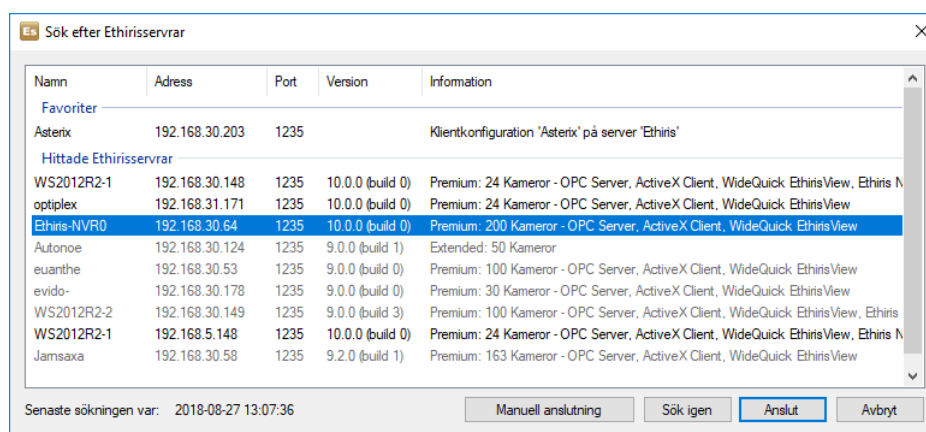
Es Sök efter Ethirisservrar

| Namn | Adress | Port | Version | Information |
|---|---|---|---|---|
| Favoriter | | | | |
| Asterix | 192.168.30.203 | 1235 | | Klientkonfiguration 'Asterix' på server 'Ethiris' |
| Hittade Ethirisservrar | | | | |
| WS2012R2-1 | 192.168.30.148 | 1235 | 10.0.0 (build 0) | Premium: 24 Kameror - OPC Server, ActiveX Client, WideQuick EthirisView, Ethiris N |
| optiplex | 192.168.31.171 | 1235 | 10.0.0 (build 0) | Premium: 24 Kameror - OPC Server, ActiveX Client, WideQuick EthirisView |
| Ethiris-NVR0 | 192.168.30.64 | 1235 | 10.0.0 (build 0) | Premium: 200 Kameror - OPC Server, ActiveX Client, WideQuick EthirisView |
| Autonoe | 192.168.30.124 | 1235 | 9.0.0 (build 1) | Extended: 50 Kameror |
| euanthe | 192.168.30.53 | 1235 | 9.0.0 (build 0) | Premium: 100 Kameror - OPC Server, ActiveX Client, WideQuick EthirisView |
| evido- | 192.168.30.178 | 1235 | 9.0.0 (build 0) | Premium: 30 Kameror - OPC Server, ActiveX Client, WideQuick EthirisView |
| WS2012R2-2 | 192.168.30.149 | 1235 | 9.0.0 (build 3) | Premium: 100 Kameror - OPC Server, ActiveX Client, WideQuick EthirisView, Ethiris |
| WS2012R2-1 | 192.168.5.148 | 1235 | 10.0.0 (build 0) | Premium: 24 Kameror - OPC Server, ActiveX Client, WideQuick EthirisView, Ethiris N |
| Jamsaxa | 192.168.30.58 | 1235 | 9.2.0 (build 1) | Premium: 163 Kameror - OPC Server, ActiveX Client, WideQuick EthirisView |

Senaste sökningen var: 2018-08-27 13:07:36

Manuell anslutning | Sök igen | Anslut | Avbryt